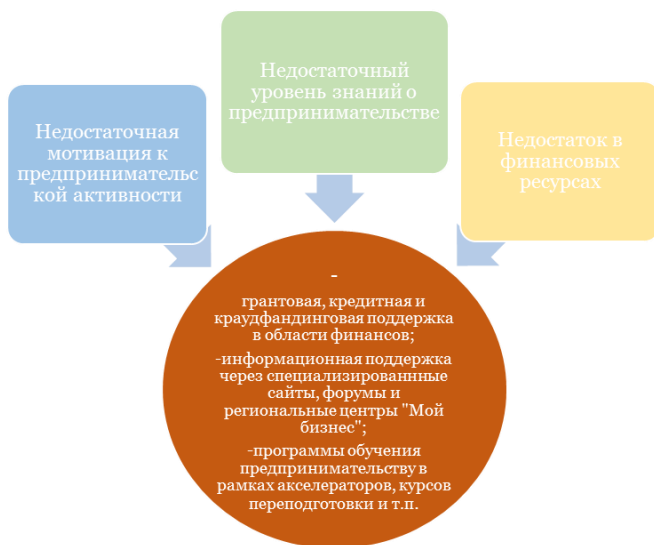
Недостаточная мотивация к предпринимательс кой активности

Недостаточный уровень знаний о предпринимательстве

Недостаток в финансовых ресурсах

-

грантовая, кредитная и краудфандинговая поддержка в области финансов;

-информационная поддержка через специализированнные сайты, форумы и региональные центры "Мой бизнес";

-программы обучения предпринимательству в рамках акселераторов, курсов переподготовки и т.п.